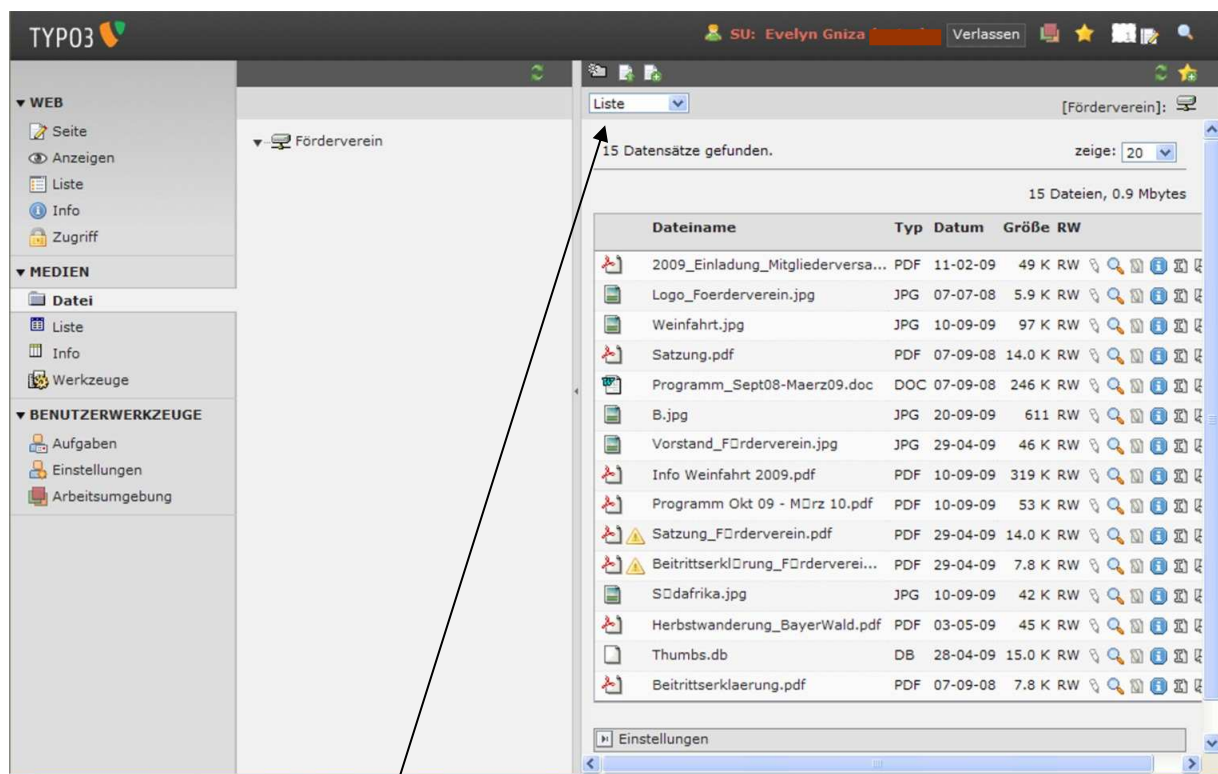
TYPO3

SU: Evelyn Gniza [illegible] Verlassen

▾ WEB
Seite
Anzeigen
Liste
Info
Zugriff
▾ MEDIEN
Datei
Liste
Info
Werkzeuge
▾ BENUTZERWERKZEUGE
Aufgaben
Einstellungen
Arbeitsumgebung

▾ Förderverein

Liste

[Förderverein]:

15 Datensätze gefunden.

zeige: 20

15 Dateien, 0.9 Mbytes

| | Dateiname | Typ | Datum | Größe | RW |
|---|---|---|---|---|---|
| | 2009_Einladung_Mitgliederversa... | PDF | 11-02-09 | 49 K | RW |
| | Logo_Foerderverein.jpg | JPG | 07-07-08 | 5.9 K | RW |
| | Weinfahrt.jpg | JPG | 10-09-09 | 97 K | RW |
| | Satzung.pdf | PDF | 07-09-08 | 14.0 K | RW |
| | Programm_Sept08-Maerz09.doc | DOC | 07-09-08 | 246 K | RW |
| | B.jpg | JPG | 20-09-09 | 611 | RW |
| | Vorstand_F□rderverein.jpg | JPG | 29-04-09 | 46 K | RW |
| | Info Weinfahrt 2009.pdf | PDF | 10-09-09 | 319 K | RW |
| | Programm Okt 09 - M□rz 10.pdf | PDF | 10-09-09 | 53 K | RW |
| | Satzung_F□rderverein.pdf | PDF | 29-04-09 | 14.0 K | RW |
| | Beitrittserkl□rung_F□rdervereï... | PDF | 29-04-09 | 7.8 K | RW |
| | S□dafrika.jpg | JPG | 10-09-09 | 42 K | RW |
| | Herbstwanderung_BayerWald.pdf | PDF | 03-05-09 | 45 K | RW |
| | Thumbs.db | DB | 28-04-09 | 15.0 K | RW |
| | Beitrittserklaerung.pdf | PDF | 07-09-08 | 7.8 K | RW |

Einstellungen